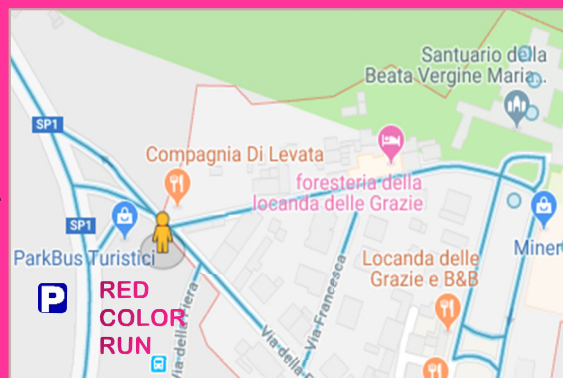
Santuario della Beata Vergine Maria

SP1

Compagnia Di Levata

foresteria della locanda delle Grazie

SP1

ParkBus Turistici

Miner

Locanda delle Grazie e B&B

RED COLOR RUN

Via della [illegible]

Via Francesca

Via della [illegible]